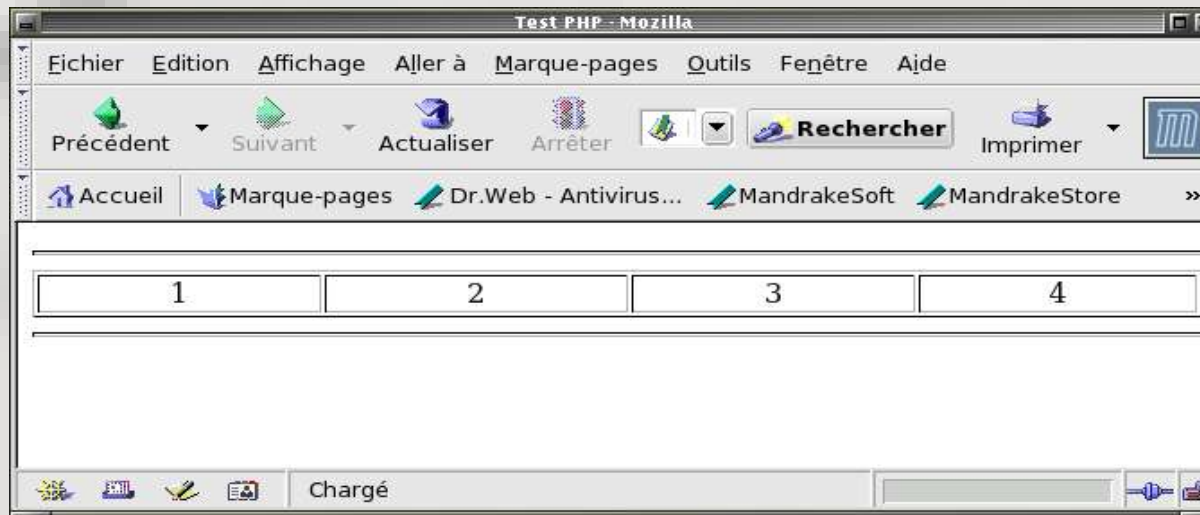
Test PHP - Mozilla

Fichier Edition Affichage Aller à Marque-pages Outils Fenêtre Aide

Précédent Suivant Actualiser Arrêter Rechercher Imprimer

Accueil Marque-pages Dr.Web - Antivirus... MandrakeSoft MandrakeStore »

| 1 | 2 | 3 | 4 |
|---|---|---|---|

Chargé